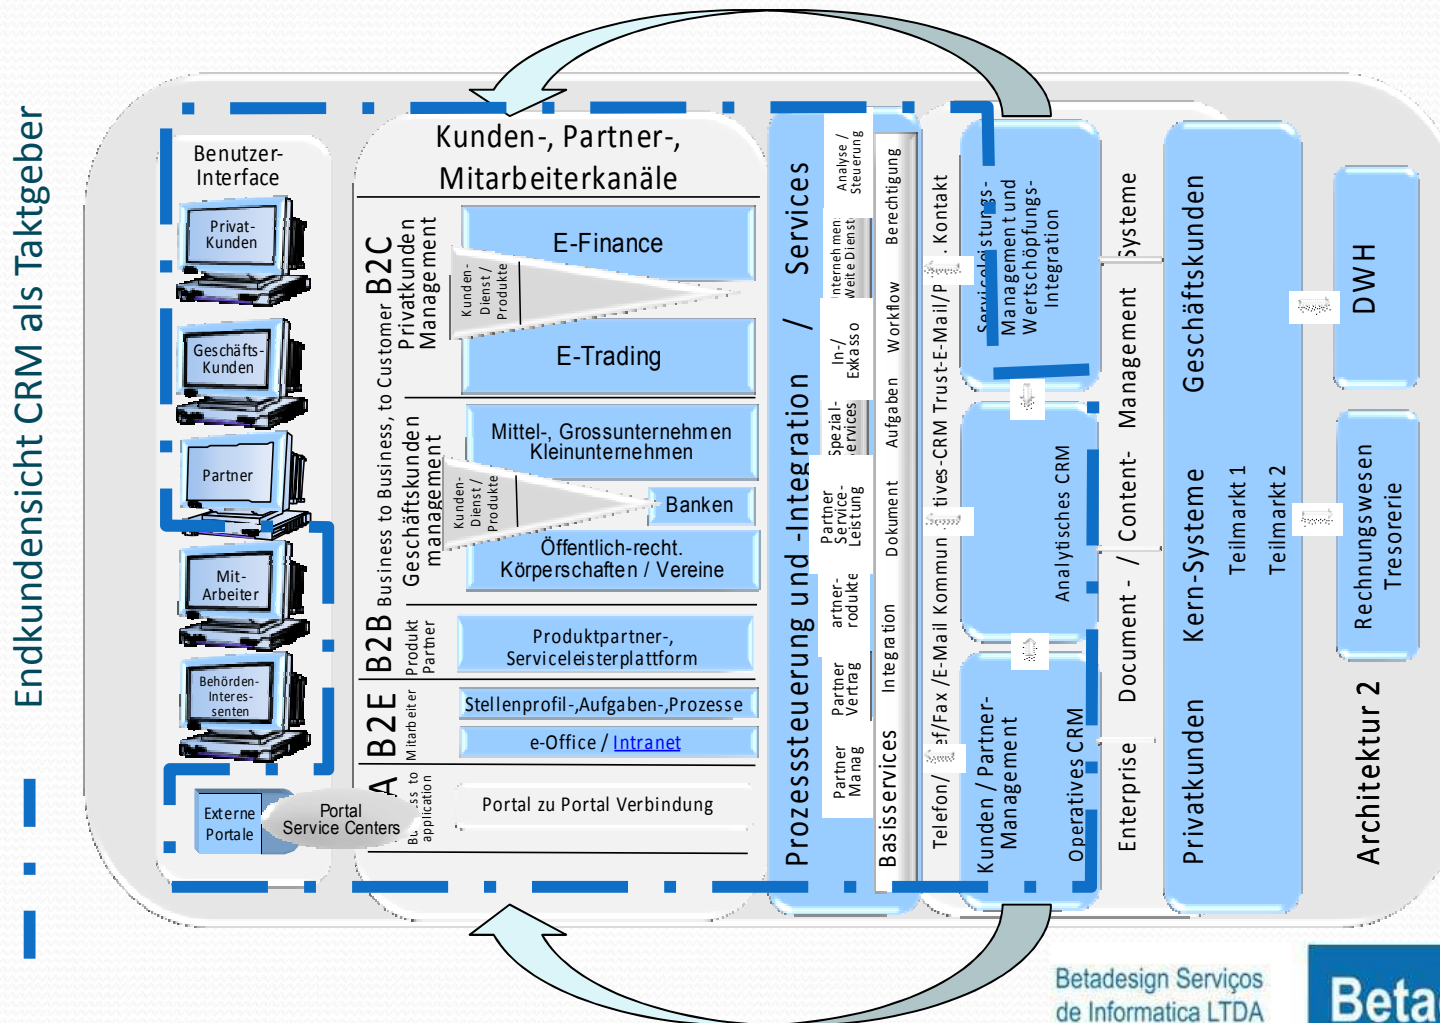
Endkundensicht CRM als Taktgeber

Benutzer-Interface

Privat-Kunden

Geschäfts-Kunden

Partner

Mit-Arbeiter

Behörden-Interes-senten

Externe Portale

Portal Service Centers

Kunden-, Partner-, Mitarbeiterkanäle

B2C Privatkunden Management

Kunden-Dienst/Produkte

E-Finance

E-Trading

Business to Business, to Customer Geschäftskunden management

Kunden-Dienst/Produkte

Mittel-, Grossunternehmen Kleinunternehmen

Banken

Öffentlich-recht. Körperschaften / Vereine

B2B Produkt Partner

Produktpartner-, Serviceleisterplattform

B2E Mitarbeiter

Stellenprofil-,Aufgaben-,Prozesse

e-Office / Intranet

A Bu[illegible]ss to application

Portal zu Portal Verbindung

Prozesssteuerung und -Integration / Services

Analyse / Steuerung

Internehmen Weite Dienst

In-/ Exkasso

Spezial-ervices

Partner Service-Leistung

artner-rodukte

Partner Vertrag

Partner Manag

Basisservices

Integration

Dokument

Aufgaben

Workflow

Berechtigung

Telefon/ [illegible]f/Fax /E-Mail Kommun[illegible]tives-CRM Trust-E-Mail/P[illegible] Kontakt

Serviceleistungs-Management und Wertschöpfungs-Integration

Analytisches CRM

Kunden / Partner-Management

Operatives CRM

Enterprise Document - / Content- Management Systeme

Privatkunden Kern-Systeme Geschäftskunden

Teilmarkt 1

Teilmarkt 2

DWH

Rechnungswesen Tresorerie

Architektur 2

Betadesign Serviços de Informatica LTDA

Beta